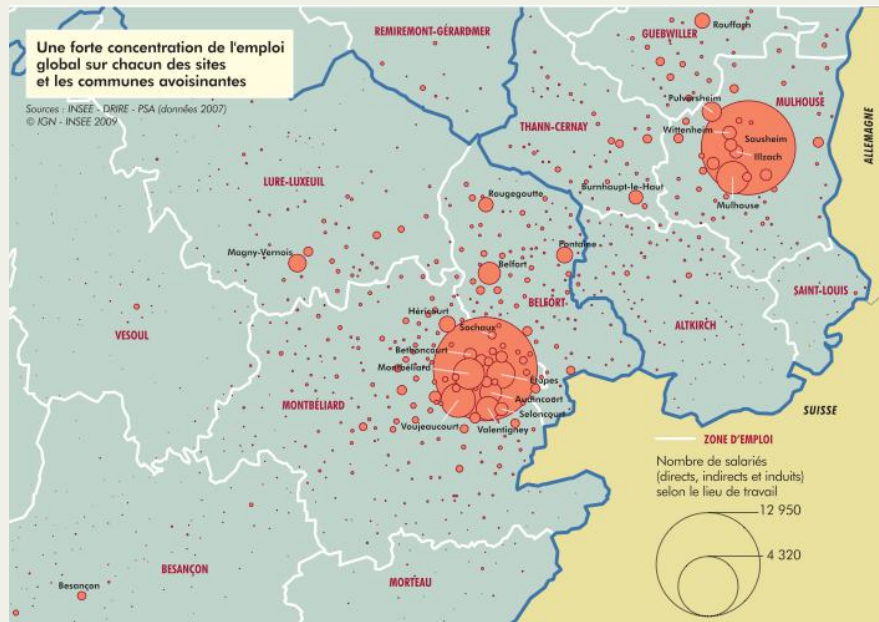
Une forte concentration de l'emploi global sur chacun des sites et les communes avoisinantes

Sources : INSEE - DRIRE - PSA (données 2007)
© IGN - INSEE 2009

REMIREMONT-GÉRARDMER
GUEBWILLER
Rouffach
Pulversheim
MULHOUSE
Wittenheim
Sausheim
Illzach
Mulhouse
THANN-CERNAY
Burnhaupt-le-Haut
ALLEMAGNE
LURE-LUXEUIL
Rougegoutte
Fontaine
Belfort
Magny-Vernois
BELFORT
SAINT-LOUIS
Héricourt
Sochaux
ALTKIRCH
VESOUL
Bethoncourt
Montbéliard
Étupes
Audincourt
Seloncourt
Valentigney
Voujeaucourt
MONTBÉLIARD
SUISSE
ZONE D'EMPLOI
Nombre de salariés (directs, indirects et induits) selon le lieu de travail
12 950
4 320
BESANÇON
Besançon
MORTEAU